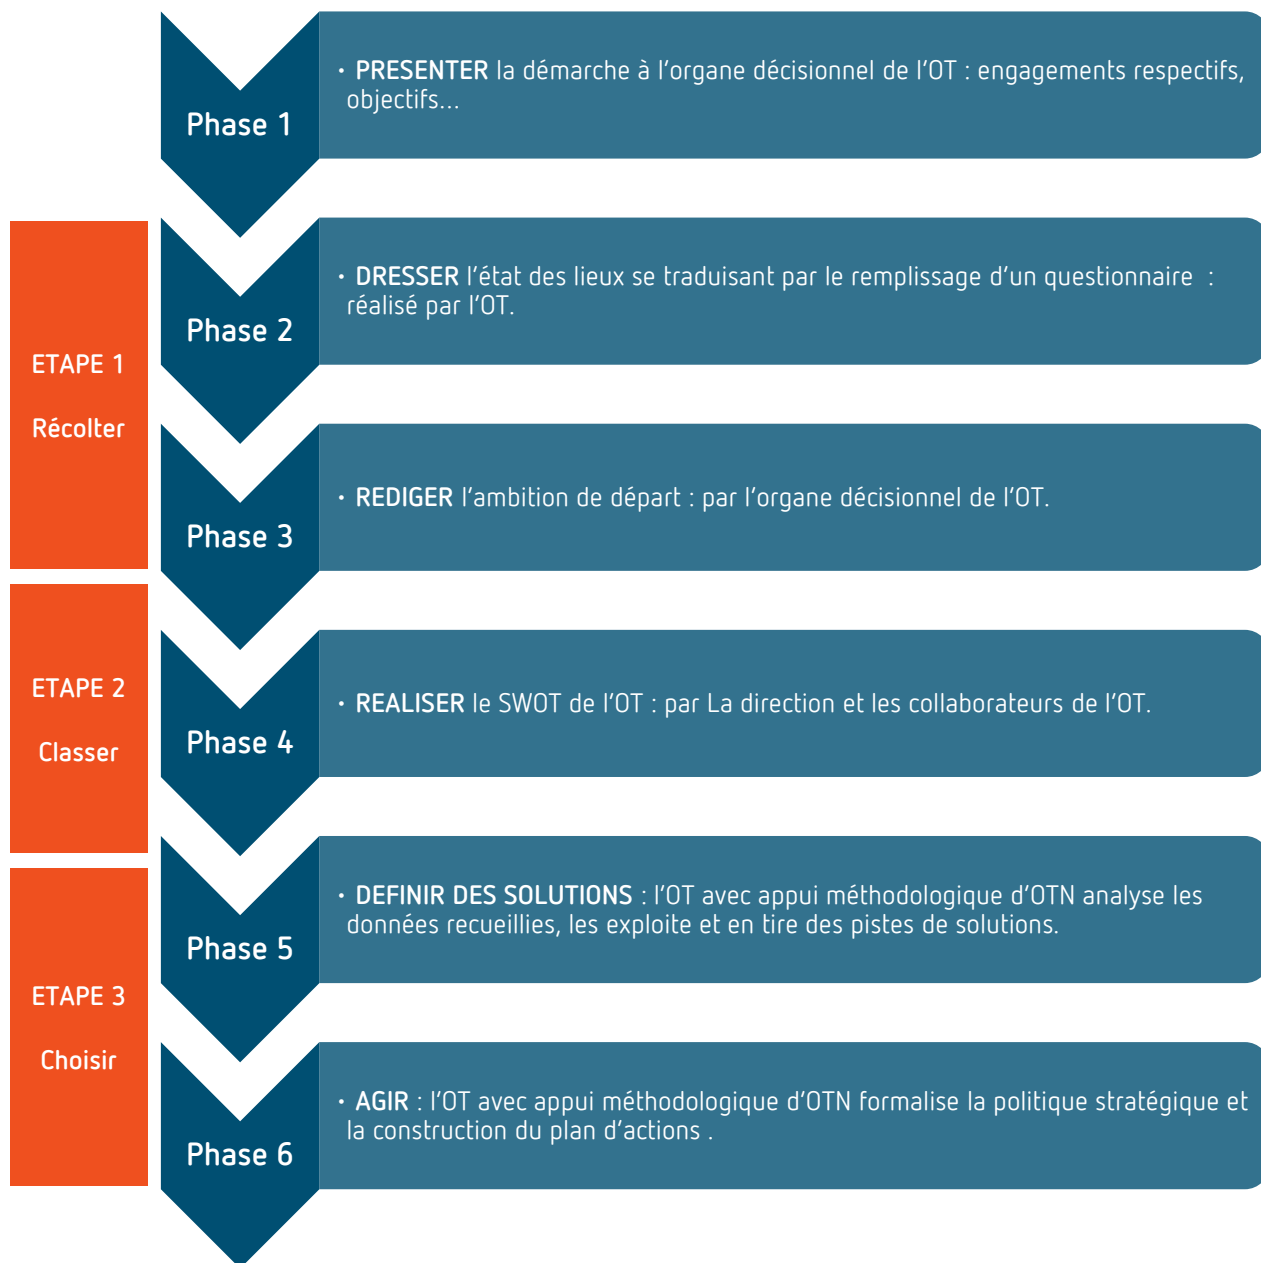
Phase 1

• PRESENTER la démarche à l'organe décisionnel de l'OT : engagements respectifs, objectifs…

ETAPE 1

Récolter

Phase 2

• DRESSER l'état des lieux se traduisant par le remplissage d'un questionnaire : réalisé par l'OT.

Phase 3

• REDIGER l'ambition de départ : par l'organe décisionnel de l'OT.

ETAPE 2

Classer

Phase 4

• REALISER le SWOT de l'OT : par La direction et les collaborateurs de l'OT.

ETAPE 3

Choisir

Phase 5

• DEFINIR DES SOLUTIONS : l'OT avec appui méthodologique d'OTN analyse les données recueillies, les exploite et en tire des pistes de solutions.

Phase 6

• AGIR : l'OT avec appui méthodologique d'OTN formalise la politique stratégique et la construction du plan d'actions .